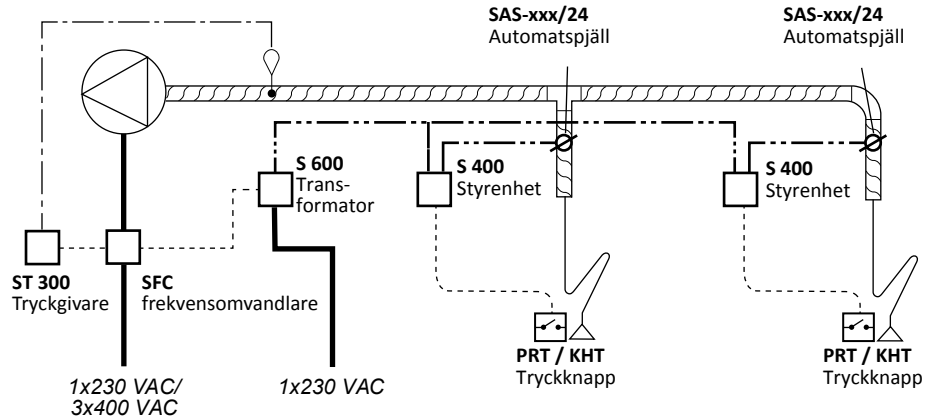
SAS-xxx/24
Automatspjäll

SAS-xxx/24
Automatspjäll

S 600
Transformator

S 400
Styrenhet

S 400
Styrenhet

ST 300
Tryckgivare

SFC
frekvensomvandlare

PRT / KHT
Tryckknapp

PRT / KHT
Tryckknapp

1x230 VAC/
3x400 VAC

1x230 VAC